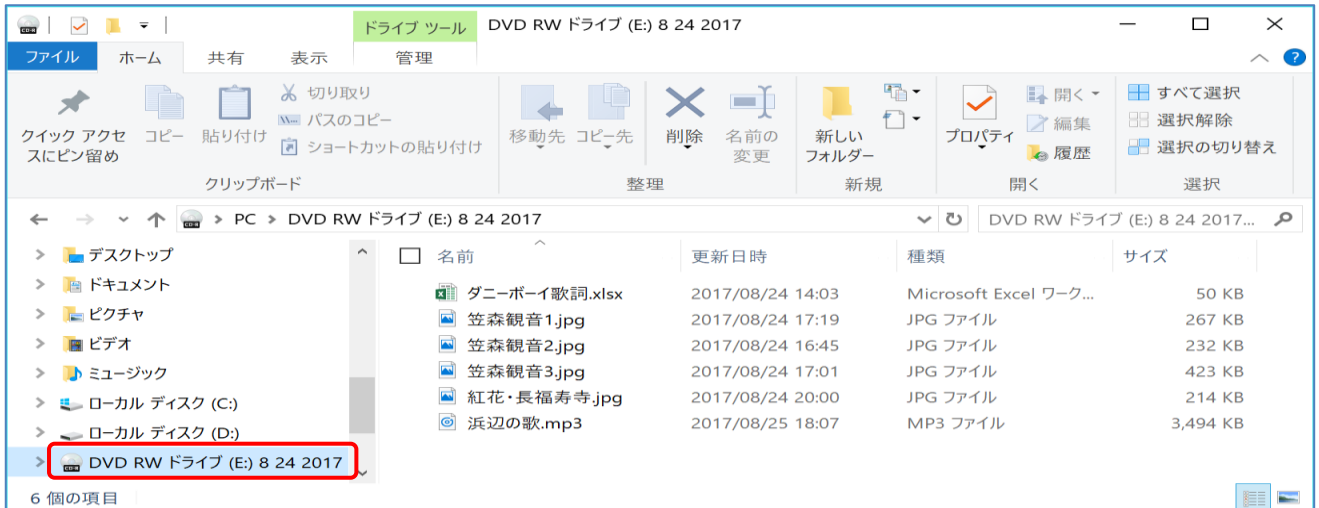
ドライブ ツール DVD RW ドライブ (E:) 8 24 2017

ファイル ホーム 共有 表示 管理

クイック アクセスにピン留め コピー 貼り付け 切り取り パスのコピー ショートカットの貼り付け
クリップボード

移動先 コピー先 削除 名前の変更
整理

新しいフォルダー
新規

プロパティ 開く 編集 履歴
開く

すべて選択 選択解除 選択の切り替え
選択

PC > DVD RW ドライブ (E:) 8 24 2017
DVD RW ドライブ (E:) 8 24 2017...

デスクトップ
ドキュメント
ピクチャ
ビデオ
ミュージック
ローカル ディスク (C:)
ローカル ディスク (D:)
DVD RW ドライブ (E:) 8 24 2017

| 名前 | 更新日時 | 種類 | サイズ |
|---|---|---|---|
| ダニーボーイ歌詞.xlsx | 2017/08/24 14:03 | Microsoft Excel ワーク... | 50 KB |
| 笠森観音1.jpg | 2017/08/24 17:19 | JPG ファイル | 267 KB |
| 笠森観音2.jpg | 2017/08/24 16:45 | JPG ファイル | 232 KB |
| 笠森観音3.jpg | 2017/08/24 17:01 | JPG ファイル | 423 KB |
| 紅花・長福寿寺.jpg | 2017/08/24 20:00 | JPG ファイル | 214 KB |
| 浜辺の歌.mp3 | 2017/08/25 18:07 | MP3 ファイル | 3,494 KB |

6 個の項目